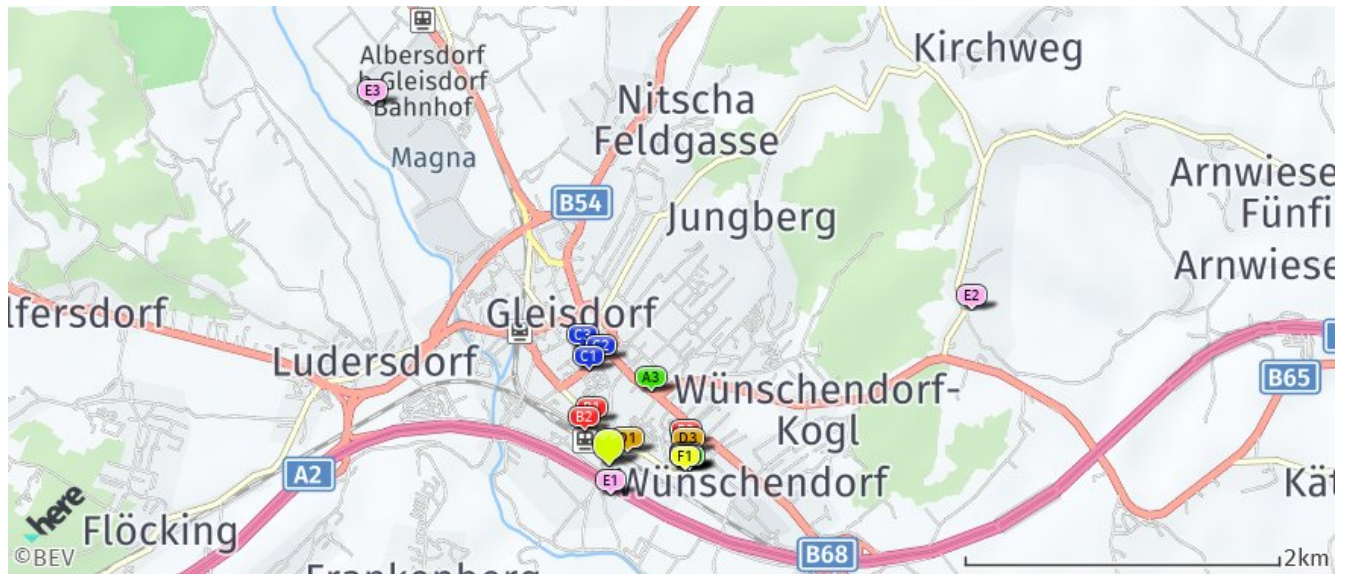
Albersdorf b.Gleisdorf Bahnhof
E3
Kirchweg
Nitscha
Feldgasse
Magna
B54
Jungberg
Arnwiese
Fünfi
Arnwiese
E2
lfersdorf
Gleisdorf
C3
C2
C1
Ludersdorf
A3
Wünschendorf-Kogl
B65
B1
B2
D1
D3
F1
A2
E1
Wünschendorf
Kät
here
Flöcking
©BEV
B68
2km
Frankenberg